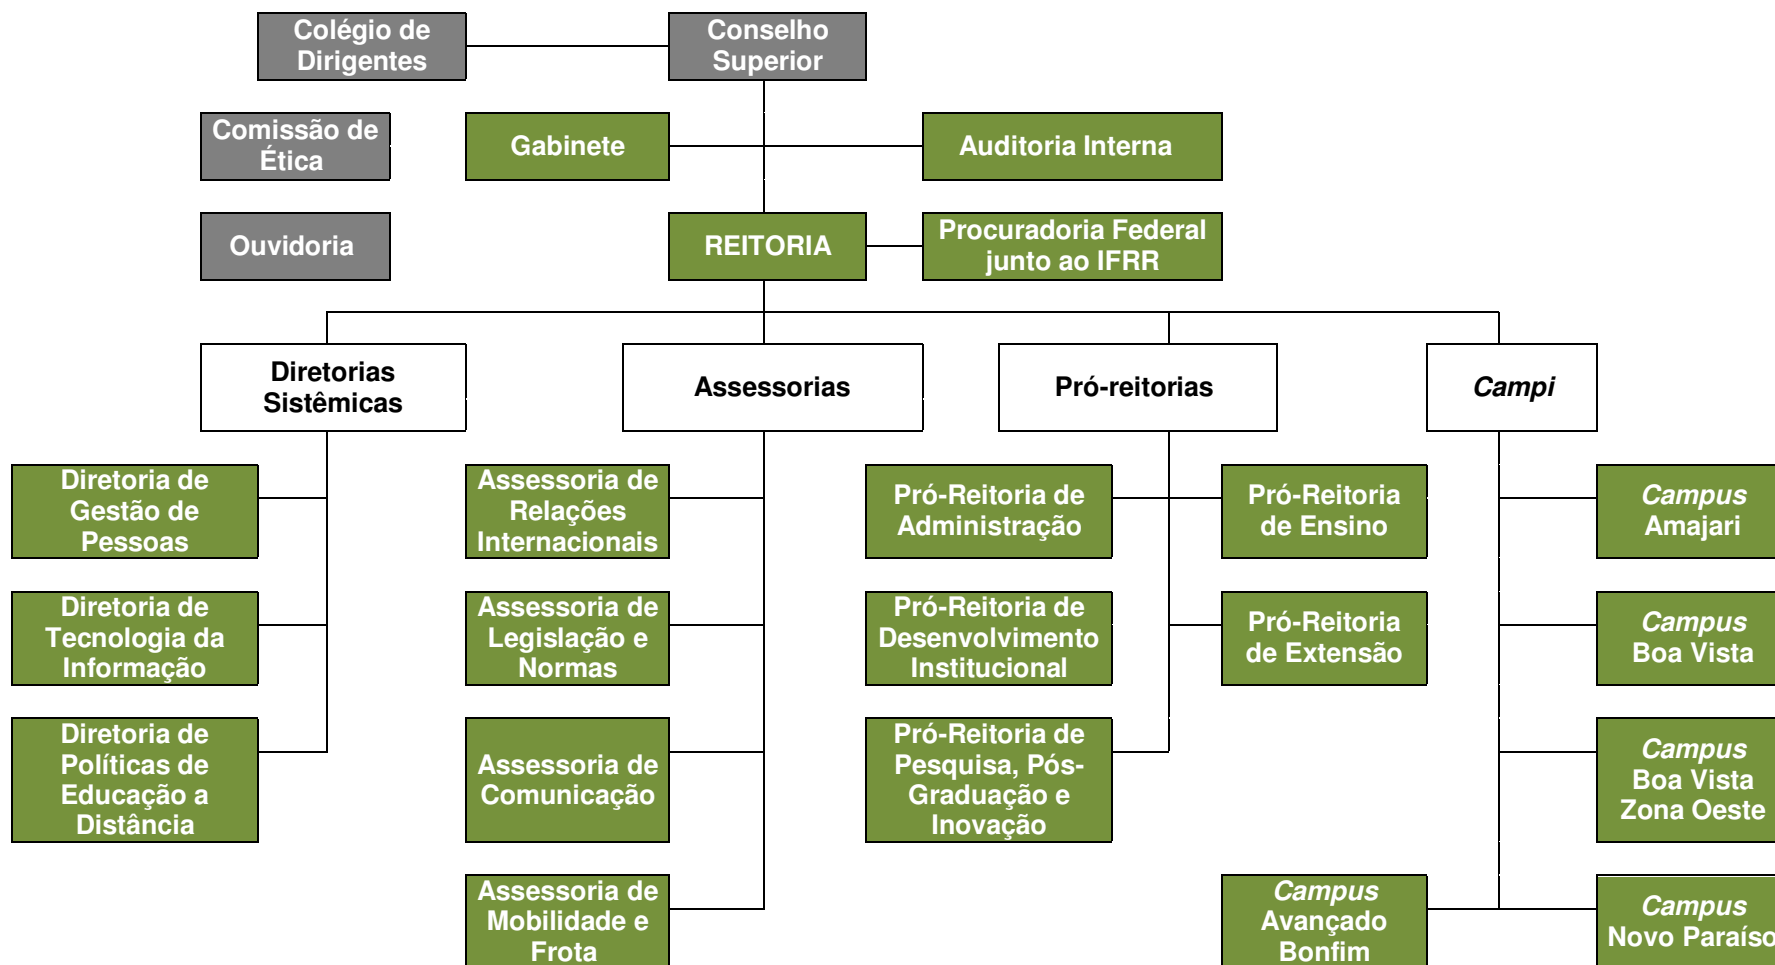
Colégio de Dirigentes

Conselho Superior

Comissão de Ética

Gabinete

Auditoria Interna

Ouvidoria

REITORIA

Procuradoria Federal junto ao IFRR

Diretorias Sistêmicas

Assessorias

Pró-reitorias

*Campi*

Diretoria de Gestão de Pessoas

Diretoria de Tecnologia da Informação

Diretoria de Políticas de Educação a Distância

Assessoria de Relações Internacionais

Assessoria de Legislação e Normas

Assessoria de Comunicação

Assessoria de Mobilidade e Frota

Pró-Reitoria de Administração

Pró-Reitoria de Desenvolvimento Institucional

Pró-Reitoria de Pesquisa, Pós-Graduação e Inovação

Pró-Reitoria de Ensino

Pró-Reitoria de Extensão

*Campus* Amajari

*Campus* Boa Vista

*Campus* Boa Vista Zona Oeste

*Campus* Avançado Bonfim

*Campus* Novo Paraíso